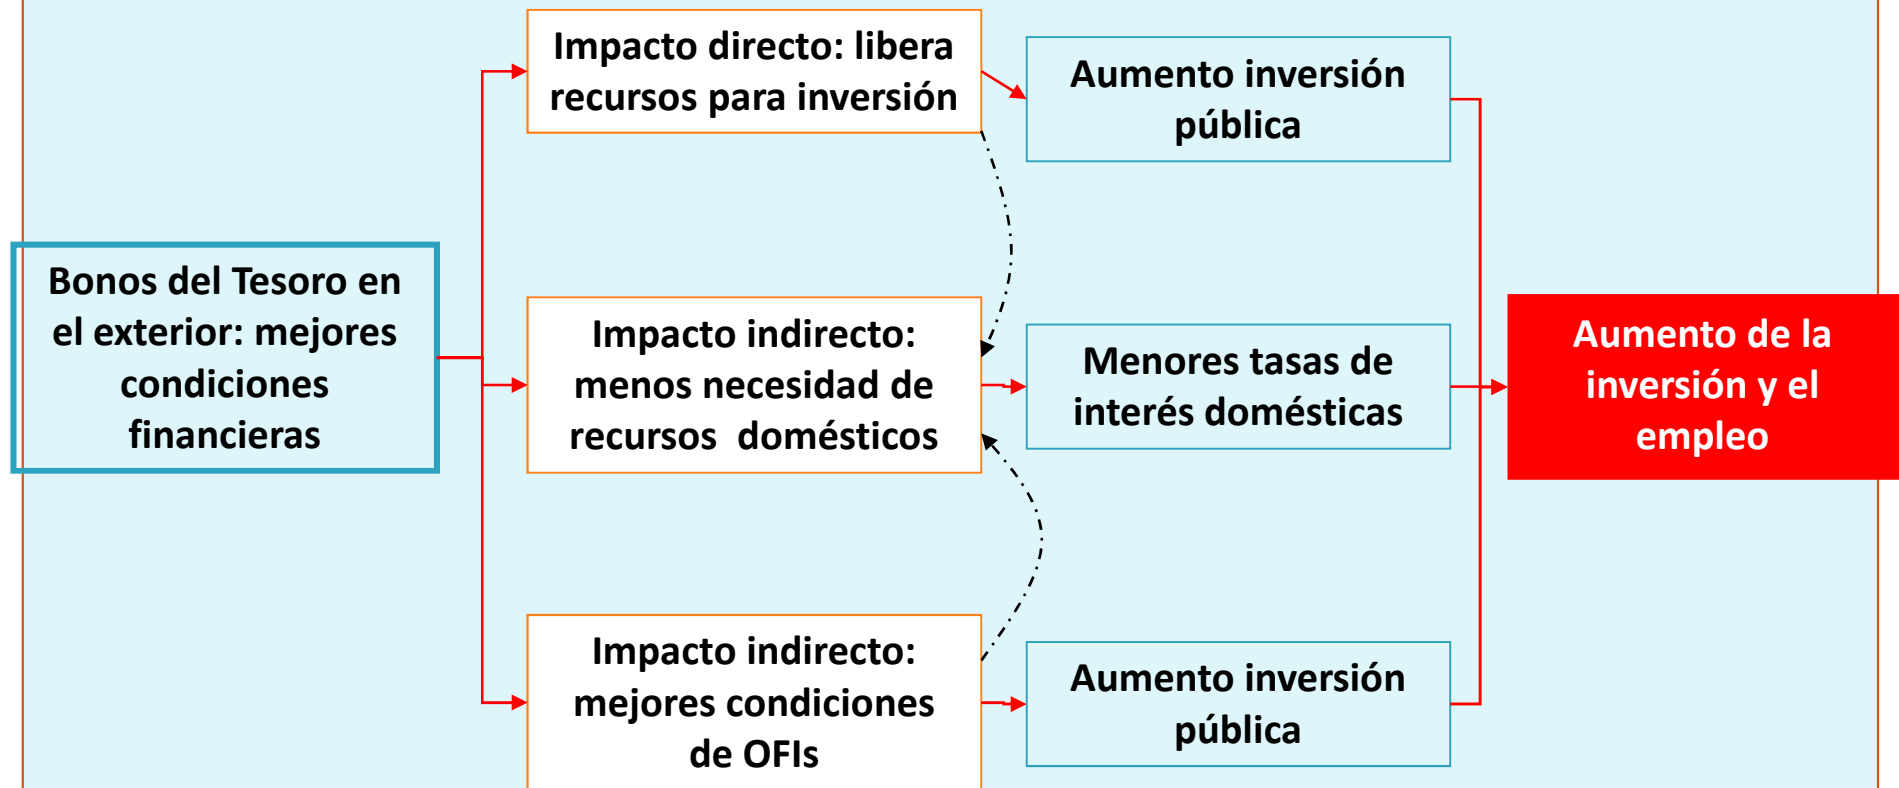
Bonos del Tesoro en el exterior: mejores condiciones financieras

Impacto directo: libera recursos para inversión

Aumento inversión pública

Impacto indirecto: menos necesidad de recursos domésticos

Menores tasas de interés domésticas

Impacto indirecto: mejores condiciones de OFIs

Aumento inversión pública

Aumento de la inversión y el empleo